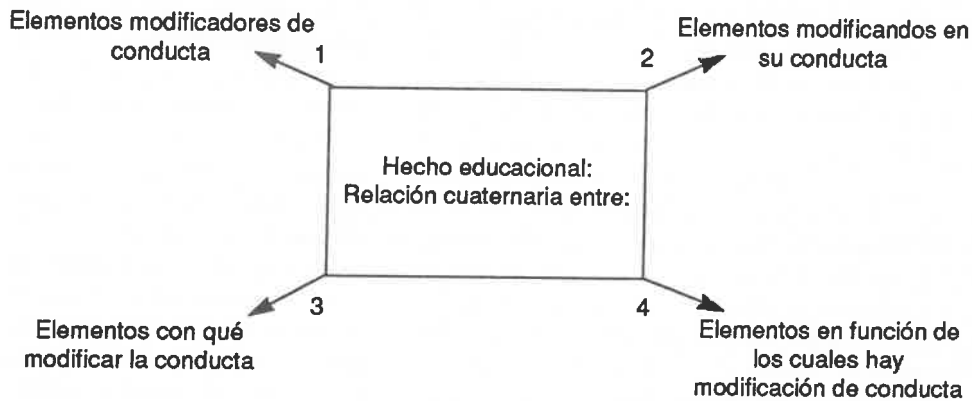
Elementos modificadores de conducta

1

2

Elementos modificandos en su conducta

Hecho educacional:
Relación cuaternaria entre:

3

Elementos con qué modificar la conducta

4

Elementos en función de los cuales hay modificación de conducta